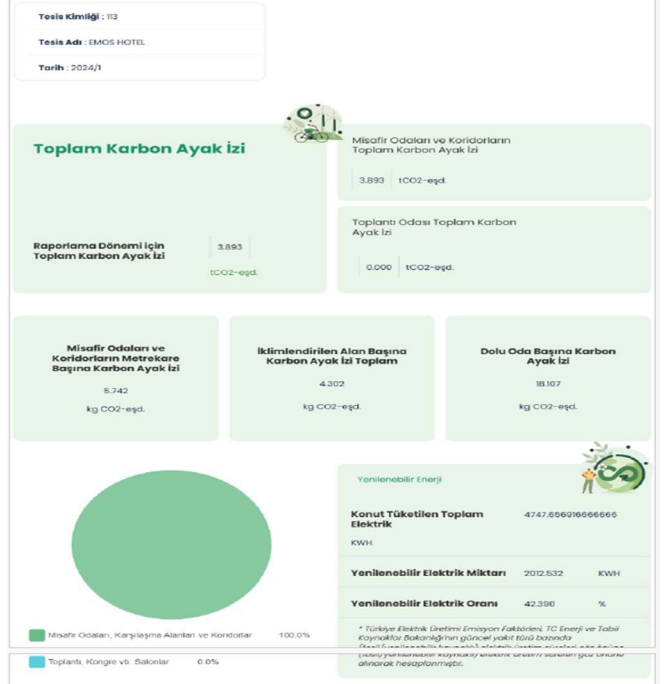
Tesis Kimliği : 113

Tesis Adı : EMOS HOTEL

Tarih : 2024/1

Toplam Karbon Ayak İzi

Raporlama Dönemi için Toplam Karbon Ayak İzi

3.893

tCO2-eşd.

Misafir Odaları ve Koridorların Toplam Karbon Ayak İzi

3.893 tCO2-eşd.

Toplantı Odası Toplam Karbon Ayak İzi

0.000 tCO2-eşd.

Misafir Odaları ve Koridorların Metrekare Başına Karbon Ayak İzi

5.742

kg CO2-eşd.

İklimlendirilen Alan Başına Karbon Ayak İzi Toplam

4.302

kg CO2-eşd.

Dolu Oda Başına Karbon Ayak İzi

18.107

kg CO2-eşd.

Yenilenebilir Enerji

Konut Tüketilen Toplam Elektrik

KWH

4747.656916666666

Yenilenebilir Elektrik Miktarı 2012.532 KWH

Yenilenebilir Elektrik Oranı 42.390 %

* Türkiye Elektrik Üretimi Emisyon Faktörleri, TC Enerji ve Tabii Kaynaklar Bakanlığının güncel yakıt türü bazında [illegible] elektrik üretim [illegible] alınarak hesaplanmıştır.

Misafir Odaları, Karşılaşma Alanları ve Koridorlar 100.0%

Toplantı, Kongre vb. Salonlar 0.0%